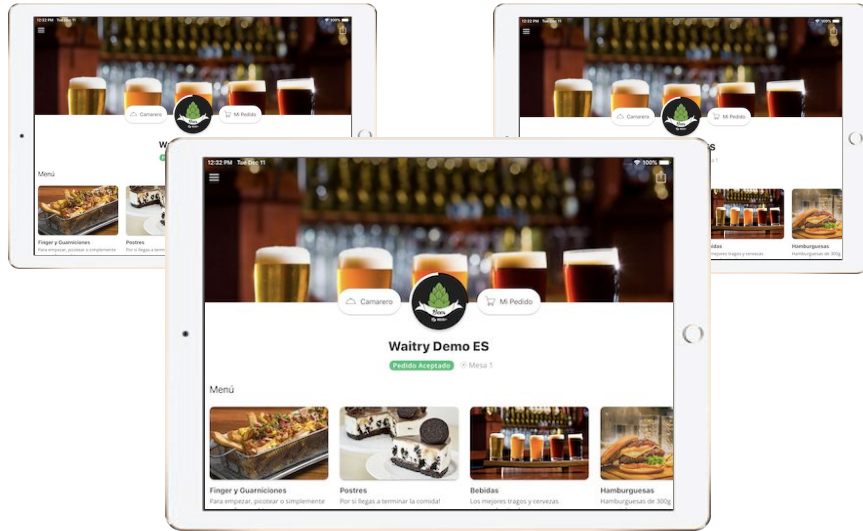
12:32 PM Tue Dec 11
100%
Camarero
Mi Pedido
Wa
Menú
Finger y Guarniciones
Para empezar, picotear o simplemente
Postres
Por si llegas a

12:32 PM Tue Dec 11
100%
Camarero
Mi Pedido
S
bidas
mejores tragos y cervezas
Hamburguesas
Hamburguesas de 300g

12:32 PM Tue Dec 11
100%
Camarero
Mi Pedido
Waitry Demo ES
Pedido Aceptado
Mesa 1
Menú
Finger y Guarniciones
Para empezar, picotear o simplemente
Postres
Por si llegas a terminar la comida!
Bebidas
Los mejores tragos y cervezas
Hamburguesas
Hamburguesas de 300g